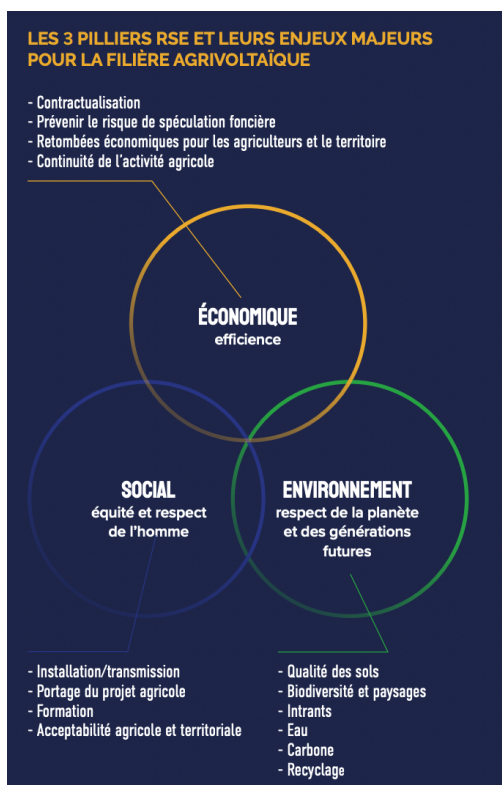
LES 3 PILLIERS RSE ET LEURS ENJEUX MAJEURS POUR LA FILIÈRE AGRIVOLTAÏQUE

- Contractualisation
- Prévenir le risque de spéculation foncière
- Retombées économiques pour les agriculteurs et le territoire
- Continuité de l'activité agricole

ÉCONOMIQUE
efficience

SOCIAL
équité et respect de l'homme

ENVIRONNEMENT
respect de la planète et des générations futures

- Installation/transmission
- Portage du projet agricole
- Formation
- Acceptabilité agricole et territoriale

- Qualité des sols
- Biodiversité et paysages
- Intrants
- Eau
- Carbone
- Recyclage